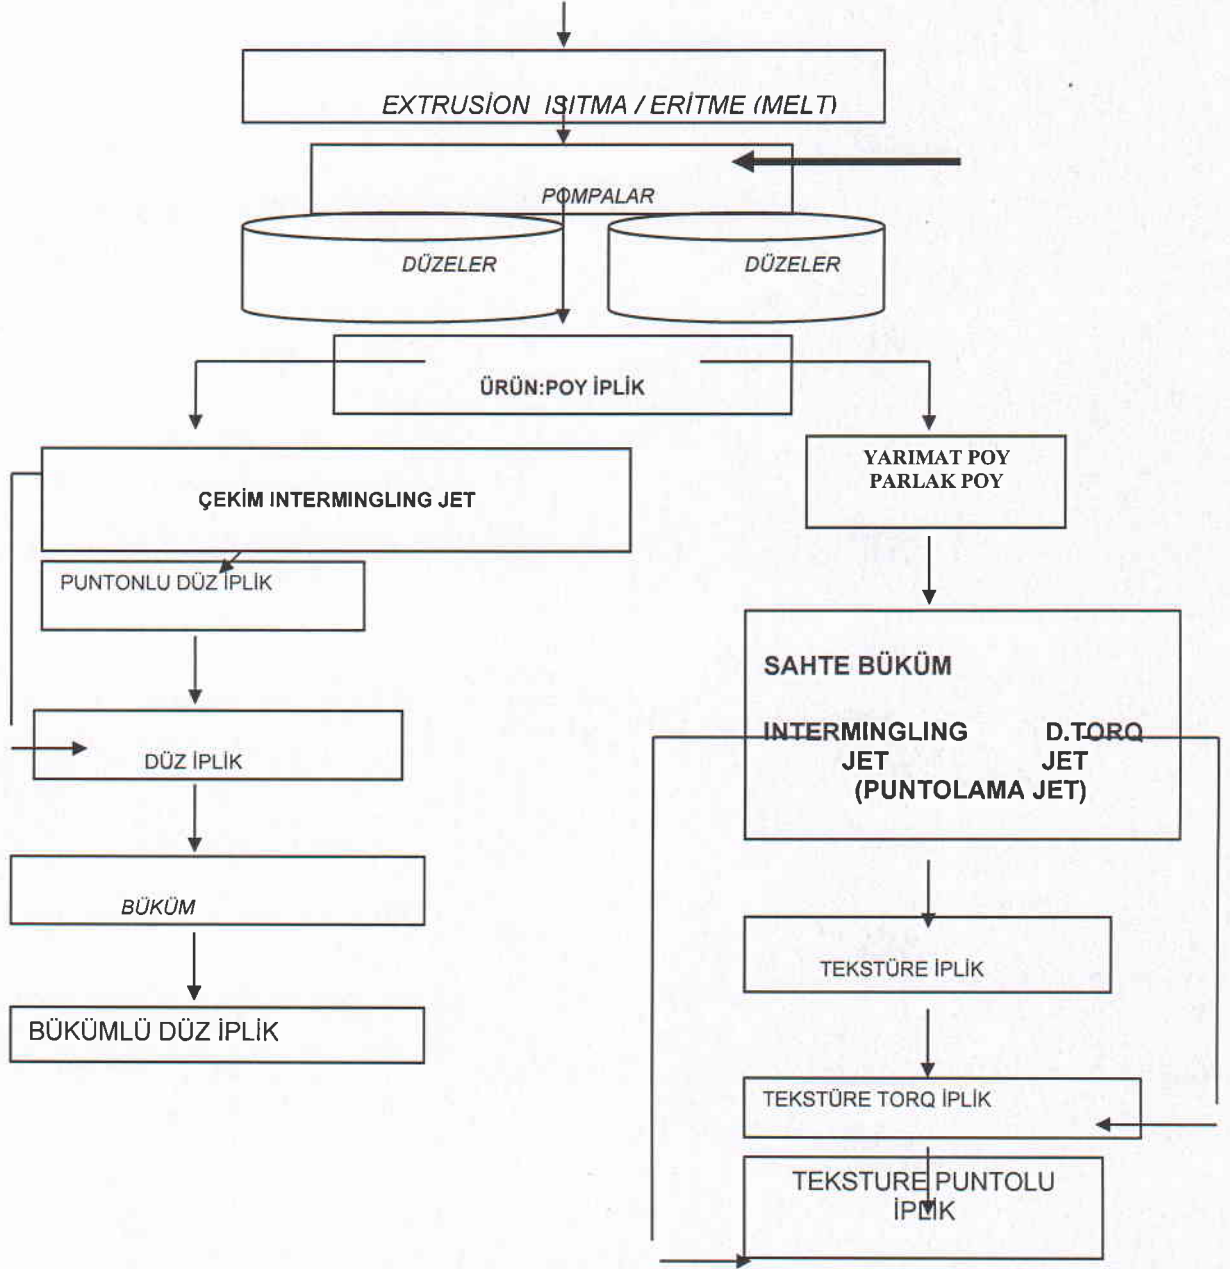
EXTRUSİON ISITMA / ERİTME (MELT)

POMPALAR

DÜZELER

DÜZELER

ÜRÜN:POY İPLİK

ÇEKİM INTERMINGLING JET

PUNTONLU DÜZ İPLİK

DÜZ İPLİK

BÜKÜM

BÜKÜMLÜ DÜZ İPLİK

YARIMAT POY
PARLAK POY

SAHTE BÜKÜM

INTERMINGLING JET (PUNTOLAMA JET)

D.TORQ JET

TEKSTÜRE İPLİK

TEKSTÜRE TORQ İPLİK

TEKSTURE PUNTOLU İPLİK